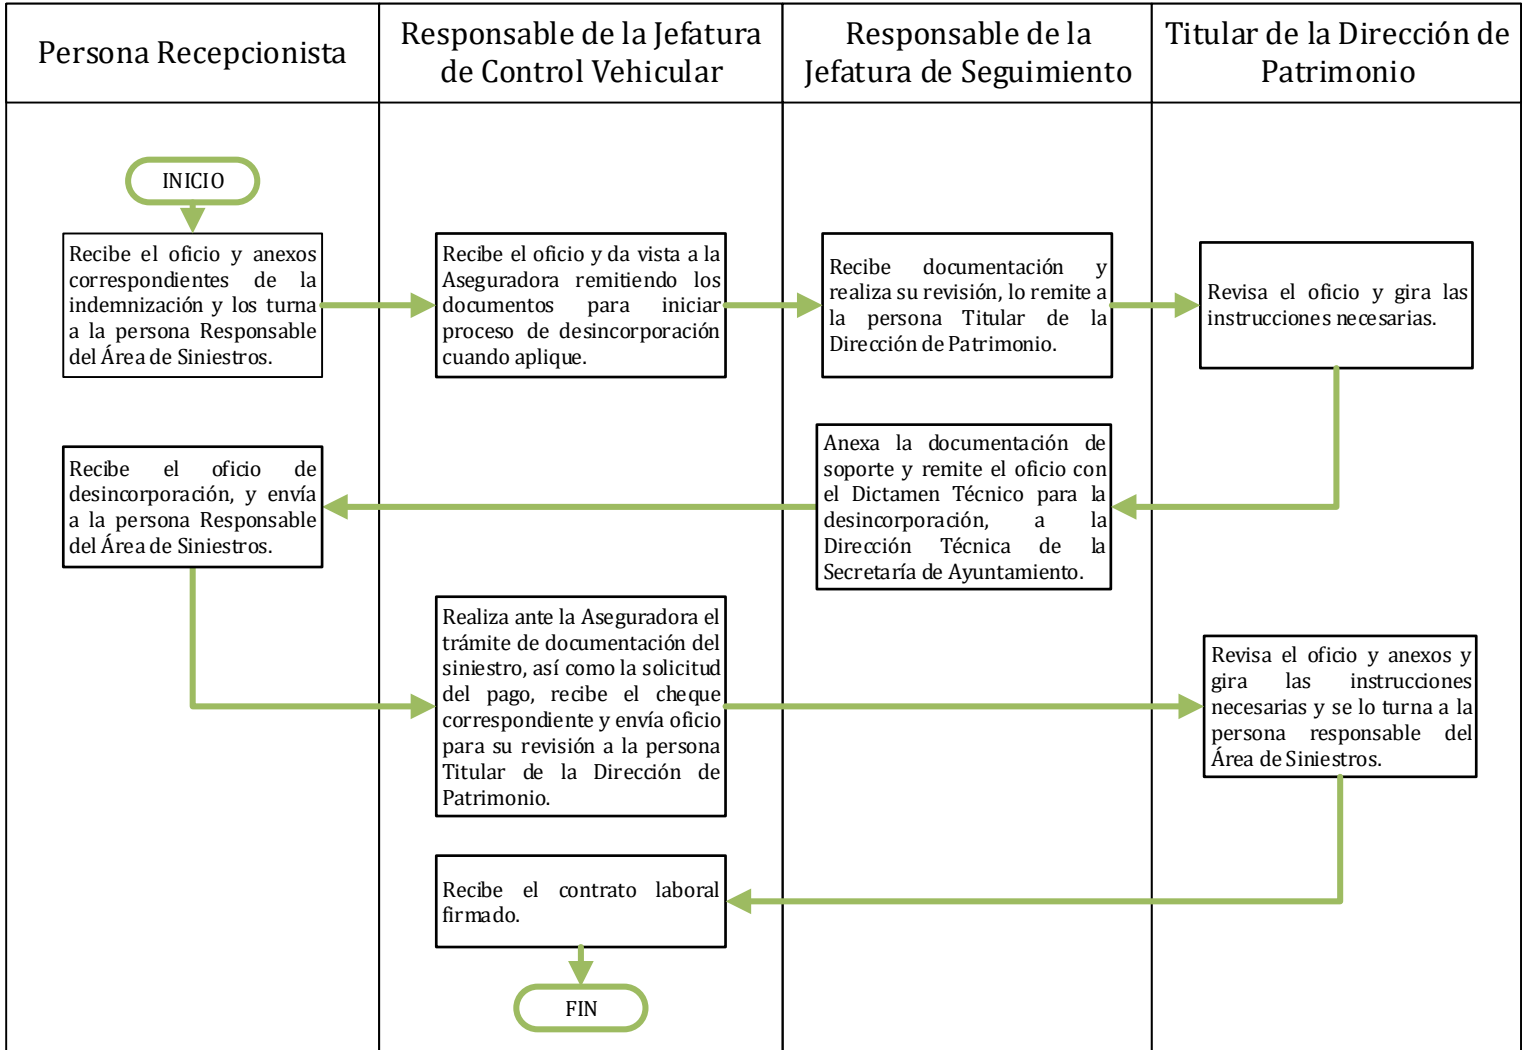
Persona Recepcionista

Responsable de la Jefatura de Control Vehicular

Responsable de la Jefatura de Seguimiento

Titular de la Dirección de Patrimonio

INICIO

Recibe el oficio y anexos correspondientes de la indemnización y los turna a la persona Responsable del Área de Siniestros.

Recibe el oficio y da vista a la Aseguradora remitiendo los documentos para iniciar proceso de desincorporación cuando aplique.

Recibe documentación y realiza su revisión, lo remite a la persona Titular de la Dirección de Patrimonio.

Revisa el oficio y gira las instrucciones necesarias.

Recibe el oficio de desincorporación, y envía a la persona Responsable del Área de Siniestros.

Anexa la documentación de soporte y remite el oficio con el Dictamen Técnico para la desincorporación, a la Dirección Técnica de la Secretaría de Ayuntamiento.

Realiza ante la Aseguradora el trámite de documentación del siniestro, así como la solicitud del pago, recibe el cheque correspondiente y envía oficio para su revisión a la persona Titular de la Dirección de Patrimonio.

Revisa el oficio y anexos y gira las instrucciones necesarias y se lo turna a la persona responsable del Área de Siniestros.

Recibe el contrato laboral firmado.

FIN